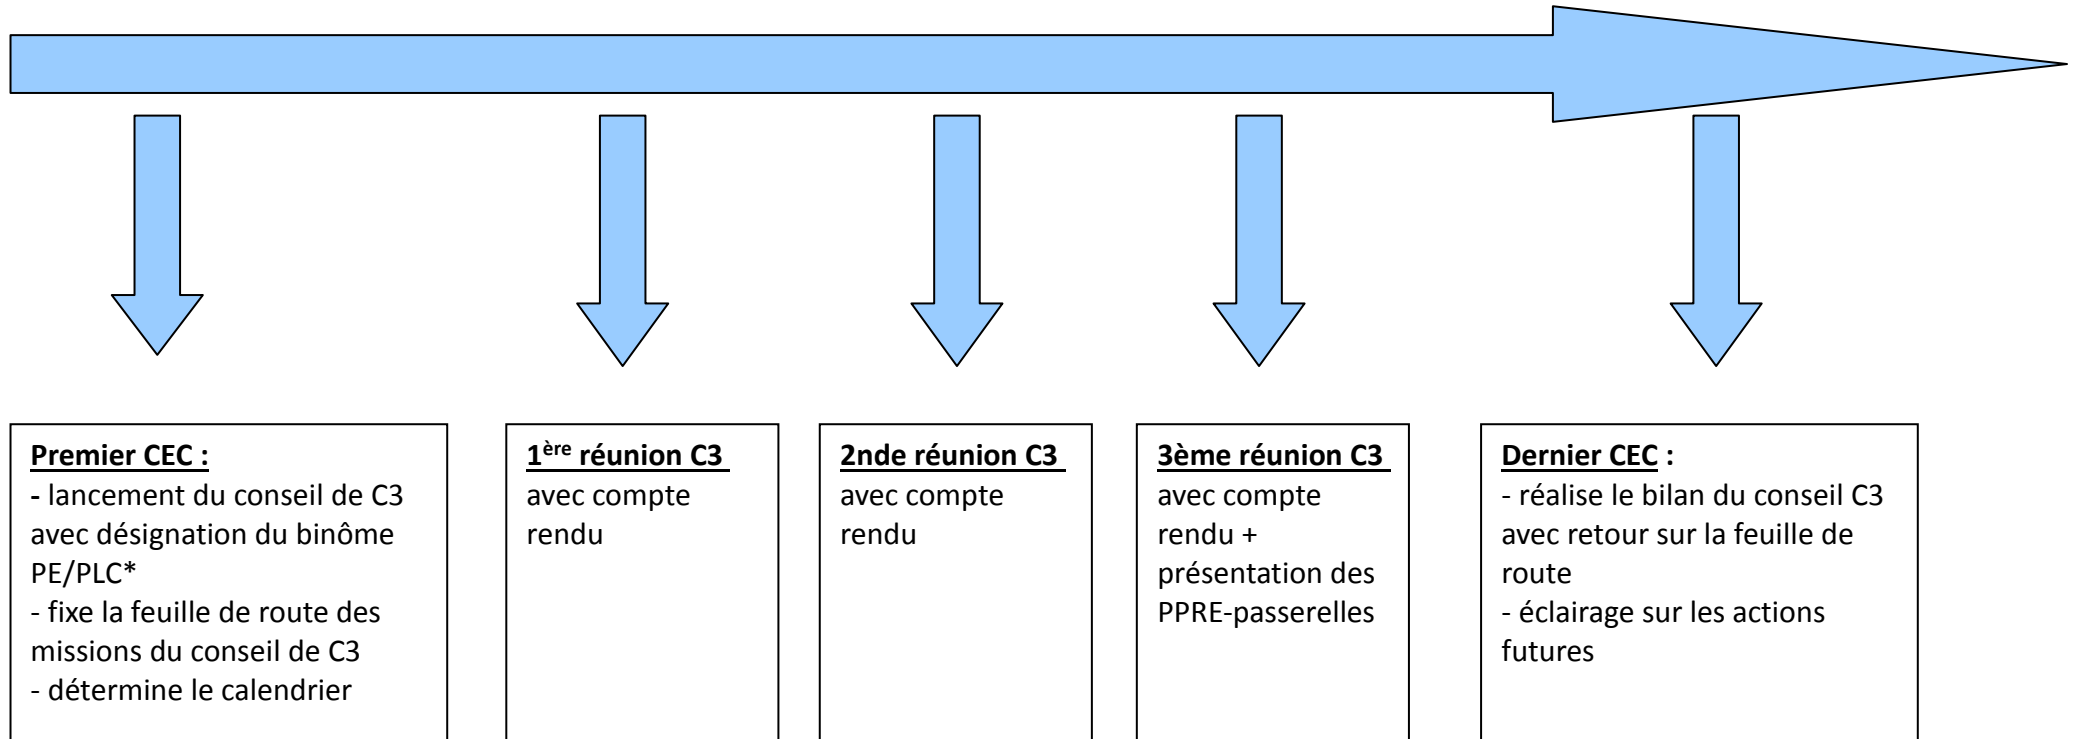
**Premier CEC :**
- lancement du conseil de C3 avec désignation du binôme PE/PLC*
- fixe la feuille de route des missions du conseil de C3
- détermine le calendrier

**1$^{ère}$ réunion C3**
avec compte rendu

**2nde réunion C3**
avec compte rendu

**3ème réunion C3**
avec compte rendu + présentation des PPRE-passerelles

**Dernier CEC :**
- réalise le bilan du conseil C3 avec retour sur la feuille de route
- éclairage sur les actions futures